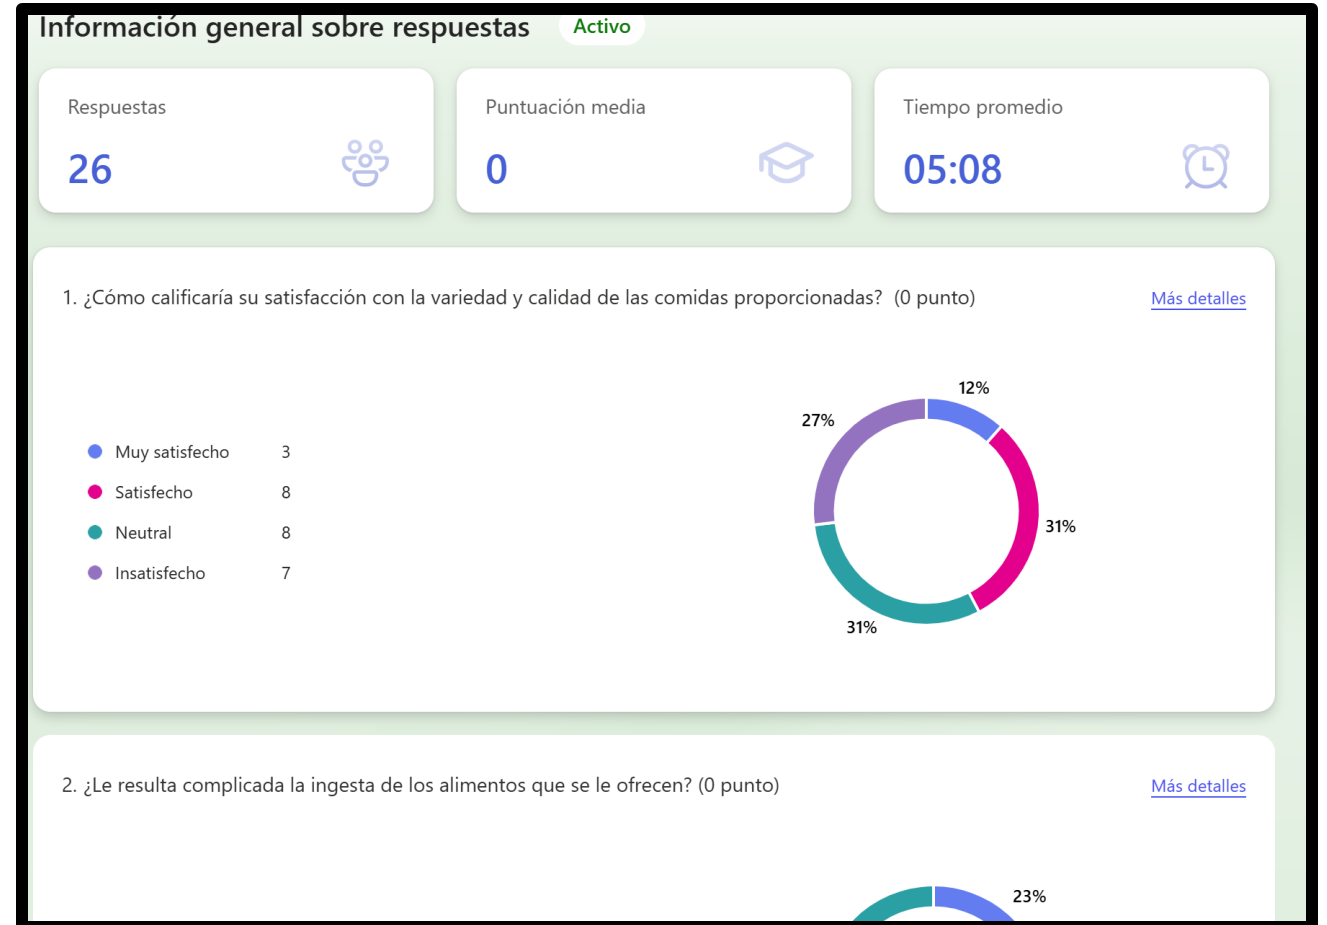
Información general sobre respuestas Activo

Respuestas
26

Puntuación media
0

Tiempo promedio
05:08

1. ¿Cómo calificaría su satisfacción con la variedad y calidad de las comidas proporcionadas? (0 punto)

Más detalles

| | |
|---|---|
| Muy satisfecho | 3 |
| Satisfecho | 8 |
| Neutral | 8 |
| Insatisfecho | 7 |

12%
31%
31%
27%

2. ¿Le resulta complicada la ingesta de los alimentos que se le ofrecen? (0 punto)

Más detalles

23%